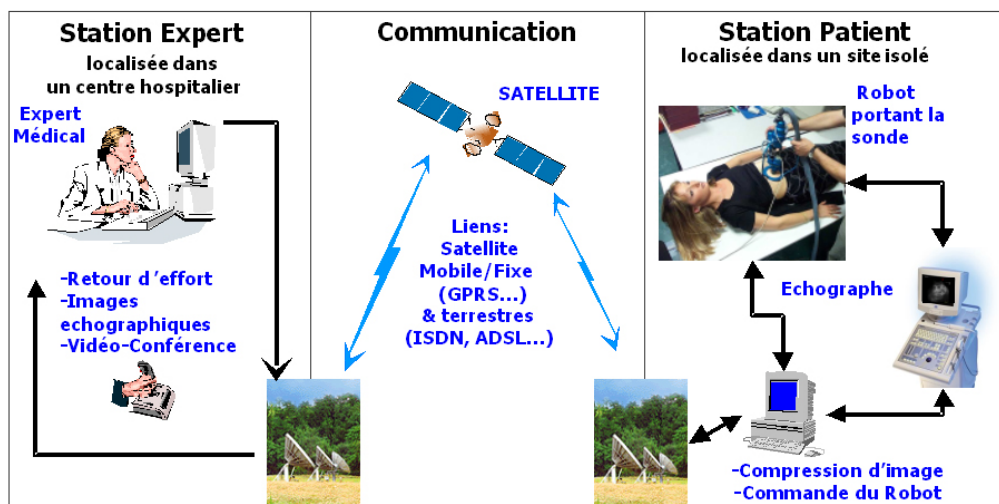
Station Expert
localisée dans un centre hospitalier

Expert Médical

-Retour d'effort
-Images echographiques
-Vidéo-Conférence

Communication

SATELLITE

Liens:
Satellite
Mobile/Fixe
(GPRS...)
& terrestres
(ISDN, ADSL...)

Station Patient
localisée dans un site isolé

Robot portant la sonde

Echographe

-Compression d'image
-Commande du Robot